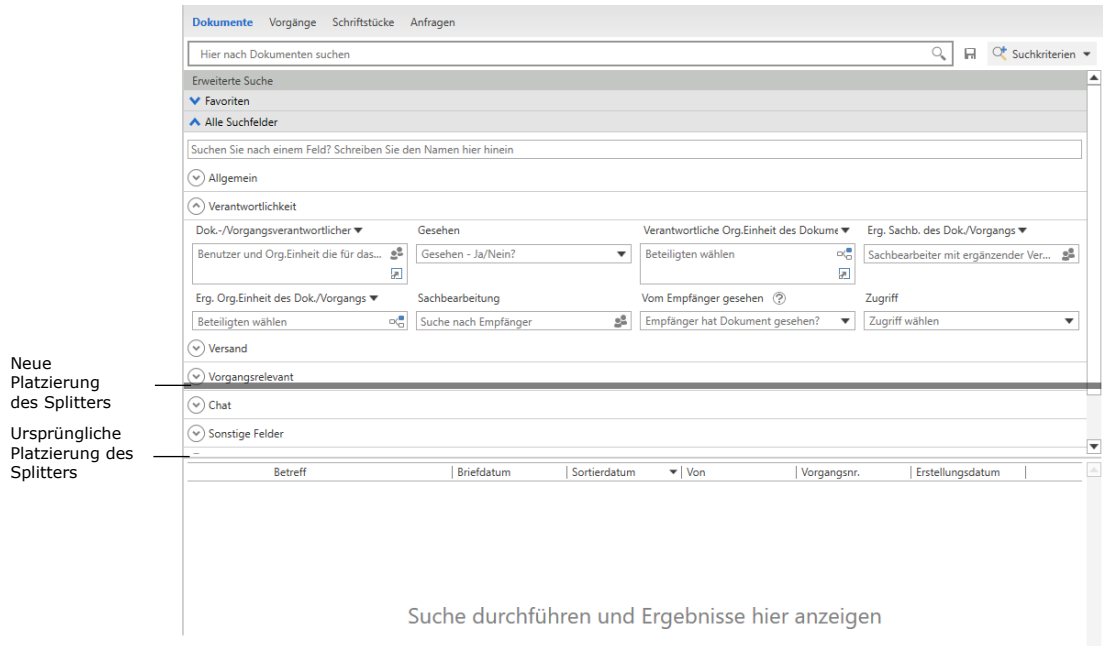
Dokumente Vorgänge Schriftstücke Anfragen

Hier nach Dokumenten suchen

Suchkriterien

Erweiterte Suche

Favoriten

Alle Suchfelder

Suchen Sie nach einem Feld? Schreiben Sie den Namen hier hinein

Allgemein

Verantwortlichkeit

Dok.-/Vorgangsverantwortlicher
Benutzer und Org.Einheit die für das...

Gesehen
Gesehen - Ja/Nein?

Verantwortliche Org.Einheit des Dokume
Beteiligten wählen

Erg. Sachb. des Dok./Vorgangs
Sachbearbeiter mit ergänzender Ver...

Erg. Org.Einheit des Dok./Vorgangs
Beteiligten wählen

Sachbearbeitung
Suche nach Empfänger

Vom Empfänger gesehen
Empfänger hat Dokument gesehen?

Zugriff
Zugriff wählen

Versand

Vorgangsrelevant

Chat

Sonstige Felder

Neue Platzierung des Splitters

Ursprüngliche Platzierung des Splitters

| Betreff | Briefdatum | Sortierdatum | Von | Vorgangsnr. | Erstellungsdatum |
|---|---|---|---|---|---|

Suche durchführen und Ergebnisse hier anzeigen